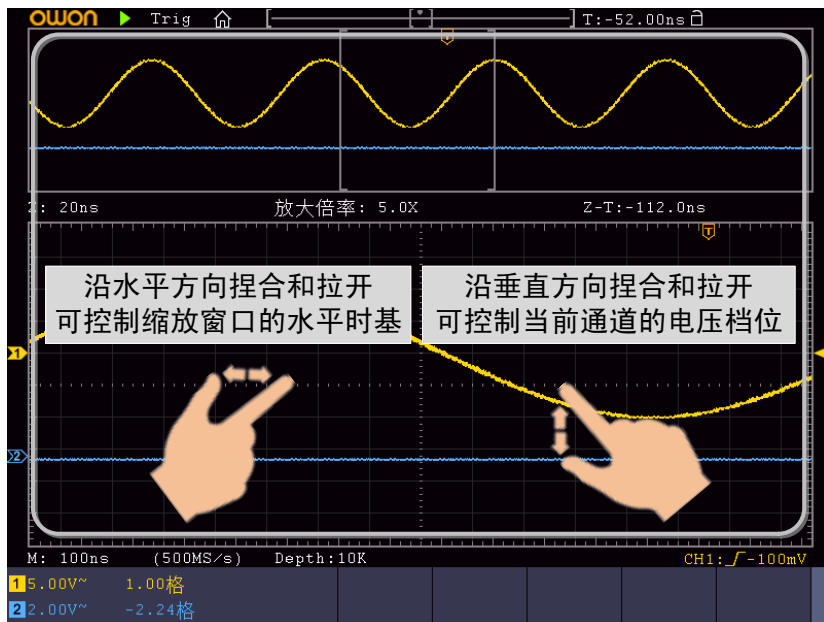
OWON Trig T:-52.00ns

: 20ns 放大倍率: 5.0X Z-T:-112.0ns

沿水平方向捏合和拉开可控制缩放窗口的水平时基

沿垂直方向捏合和拉开可控制当前通道的电压档位

M: 100ns (500MS/s) Depth:10K CH1: -100mV

1 5.00V~ 1.00格
2 2.00V~ -2.24格